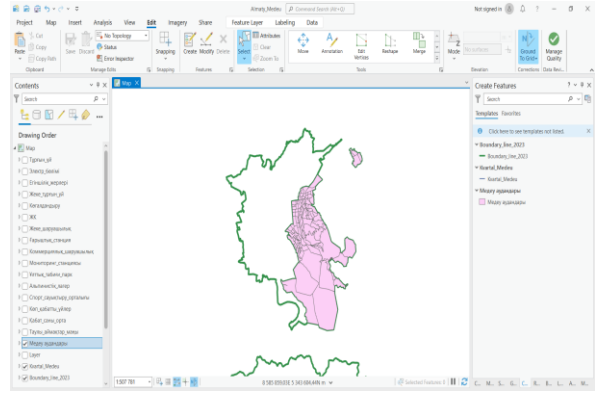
Almaty_Medeu
Command Search (Alt+Q)
Not signed in

Project Map Insert Analysis View Edit Imagery Share Feature Layer Labeling Data

Paste Cut Copy Copy Path
Clipboard
Save Discard
No Topology
Status
Error Inspector
Manage Edits
Snapping
Snapping
Create Modify Delete
Features
Select
Attributes
Clear
Zoom To
Selection
Move Annotation Edit Vertices Reshape Merge
Tools
Mode
No surface
Elevation
Ground To Grid
Corrections
Manage Quality
Data Rev...

Contents
Search
Drawing Order
Map
Тұрғын_үй
Электр_бағаны
Өтіншілік_мекемесі
Жеке_тұрғын_үй
Көгалдандыру
ЖК
Жеке_шаруашылық
Гаражды_станция
Көпқабатты_шаруашылық
Мониторинг_станциясы
Үйтөбе_табиғи_парк
Аймақтағы_базар
Спорт_сауықтыру_орталығы
Көп_қабатты_үйлер
Қайыт_сенім_орта
Тауын_ойынкомар_жолы
Медеу аудандары
Layer
Kvartal_Medeu
Boundary_line_2023

Map

1:507 761
0.583 6352ЕЕ 5 343 606,44N m
Selected Features: 0

Create Features
Templates Favorites
Search
Click here to see templates not listed.
Boundary_line_2023
Boundary_line_2023
Kvartal_Medeu
Kvartal_Medeu
Медеу аудандары
Медеу аудандары